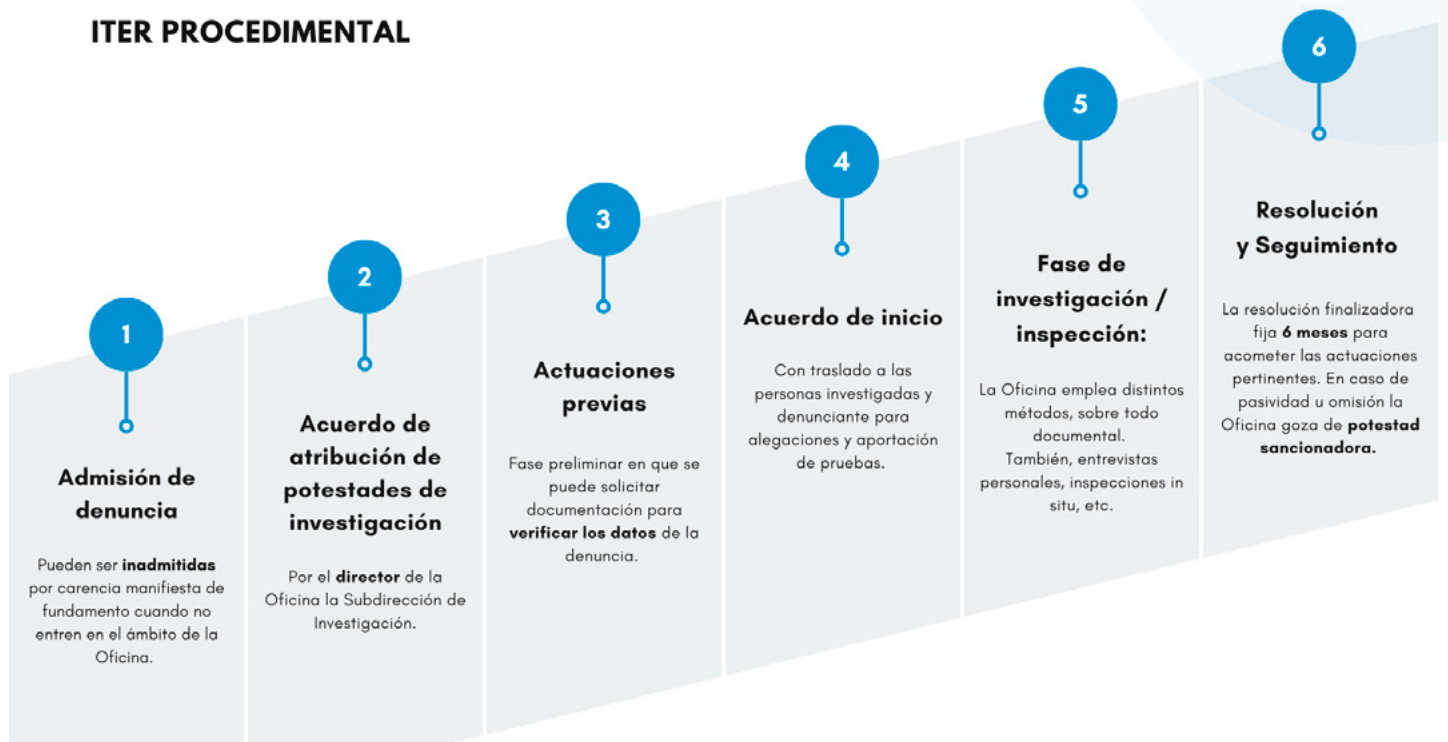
ITER PROCEDIMENTAL

1

Admisión de denuncia

Pueden ser inadmitidas por carencia manifiesta de fundamento cuando no entren en el ámbito de la Oficina.

2

Acuerdo de atribución de potestades de investigación

Por el director de la Oficina la Subdirección de Investigación.

3

Actuaciones previas

Fase preliminar en que se puede solicitar documentación para verificar los datos de la denuncia.

4

Acuerdo de inicio

Con traslado a las personas investigadas y denunciante para alegaciones y aportación de pruebas.

5

Fase de investigación / inspección:

La Oficina emplea distintos métodos, sobre todo documental. También, entrevistas personales, inspecciones in situ, etc.

6

Resolución y Seguimiento

La resolución finalizadora fija 6 meses para acometer las actuaciones pertinentes. En caso de pasividad u omisión la Oficina goza de potestad sancionadora.